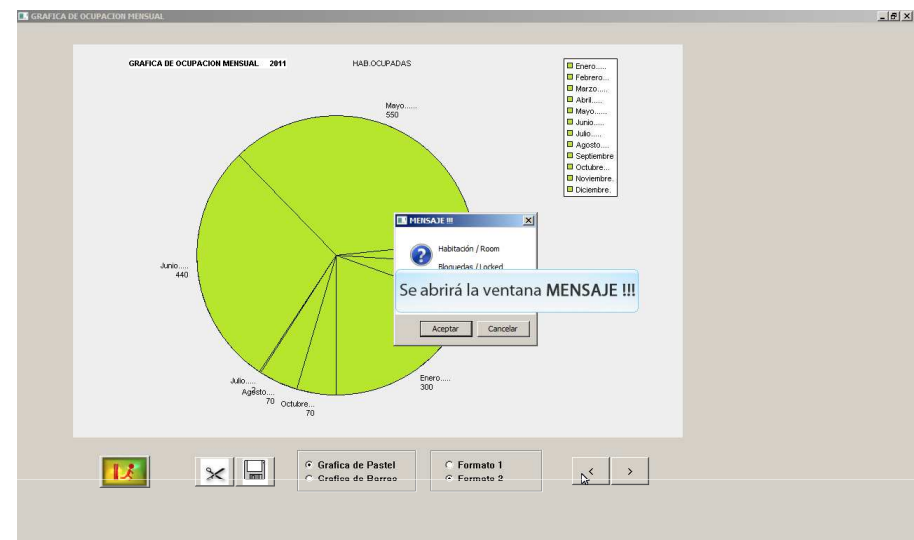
GRAFICA DE OCUPACION MENSUAL

GRAFICA DE OCUPACION MENSUAL 2011

HAB.OCUPADAS

Enero.....
Febrero...
Marzo.....
Abril.....
Mayo.....
Junio.....
Julio.....
Agosto....
Septiembre
Octubre...
Noviembre..
Diciembre..

Mayo......
550

Junio.....
440

Julio.....
Agosto....
70

Octubre...
70

Enero.....
300

MENSAJE !!!

Habitación / Room

Bloqueadas / Locked

Se abrirá la ventana **MENSAJE !!!**

Aceptar

Cancelar

Grafica de Pastel

Grafica de Barras

Formato 1

Formato 2

<

>